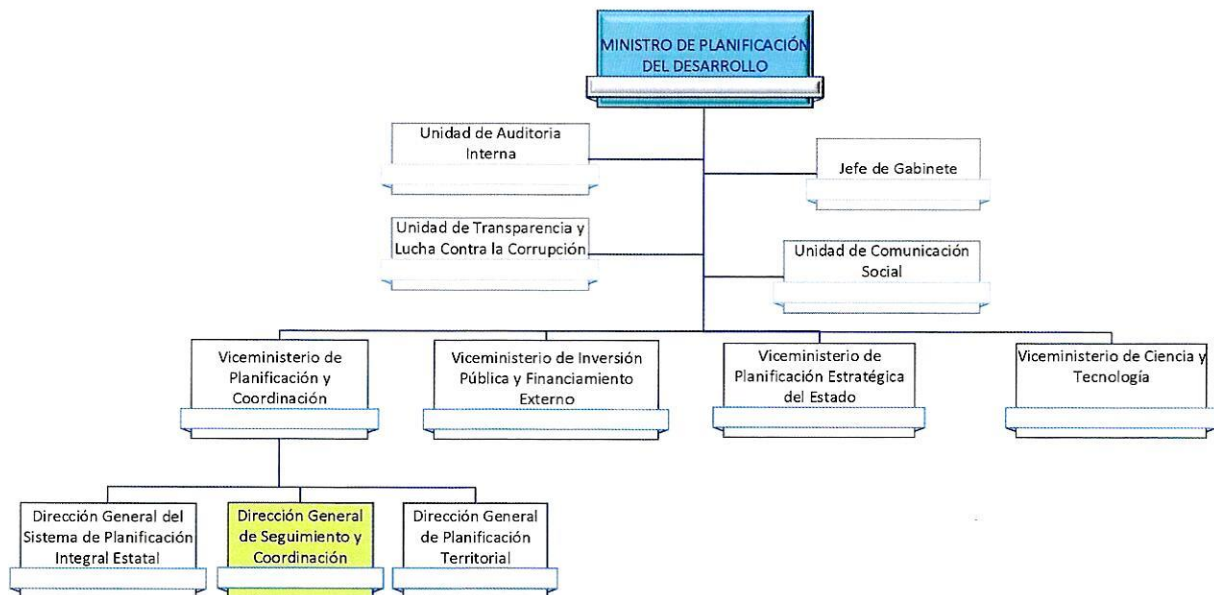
MINISTRO DE PLANIFICACIÓN DEL DESARROLLO

Unidad de Auditoria Interna

Jefe de Gabinete

Unidad de Transparencia y Lucha Contra la Corrupción

Unidad de Comunicación Social

Viceministerio de Planificación y Coordinación

Viceministerio de Inversión Pública y Financiamiento Externo

Viceministerio de Planificación Estratégica del Estado

Viceministerio de Ciencia y Tecnología

Dirección General del Sistema de Planificación Integral Estatal

Dirección General de Seguimiento y Coordinación

Dirección General de Planificación Territorial